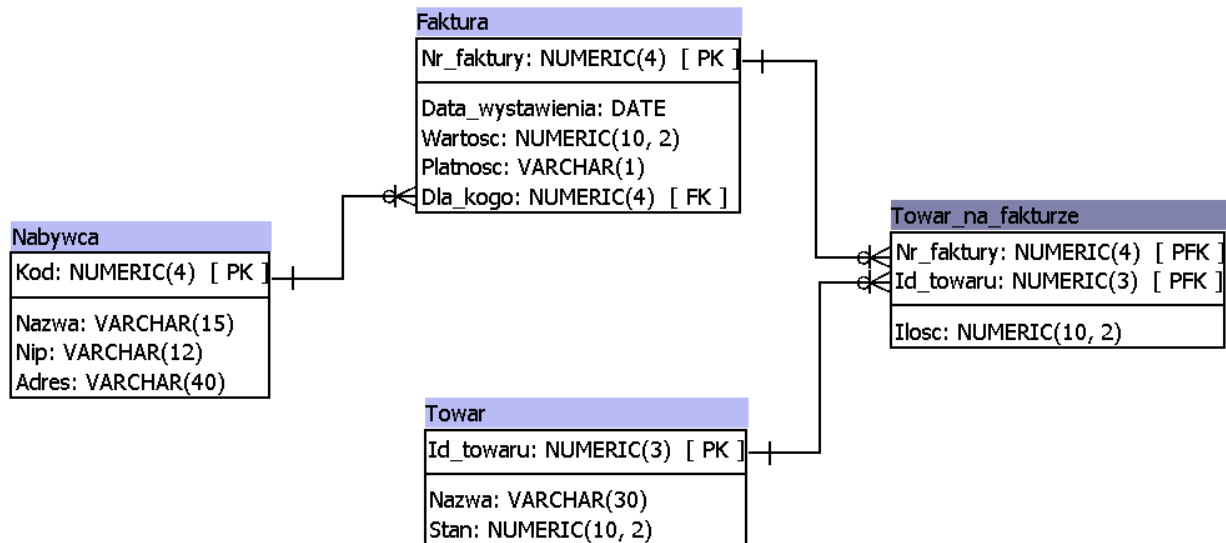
Faktura
Nr_faktury: NUMERIC(4) [ PK ]
Data_wystawienia: DATE
Wartosc: NUMERIC(10, 2)
Platnosc: VARCHAR(1)
Dla_kogo: NUMERIC(4) [ FK ]

Nabywca
Kod: NUMERIC(4) [ PK ]
Nazwa: VARCHAR(15)
Nip: VARCHAR(12)
Adres: VARCHAR(40)

Towar_na_fakturze
Nr_faktury: NUMERIC(4) [ PFK ]
Id_towaru: NUMERIC(3) [ PFK ]
Ilosc: NUMERIC(10, 2)

Towar
Id_towaru: NUMERIC(3) [ PK ]
Nazwa: VARCHAR(30)
Stan: NUMERIC(10, 2)